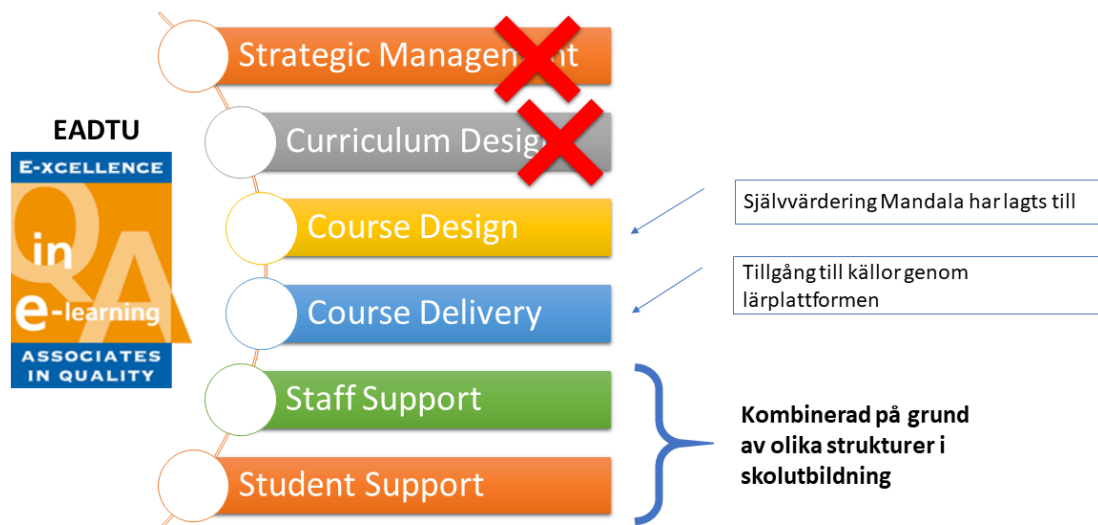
EADTU

E-XCELLENCE

QA

in

e-learning

ASSOCIATES IN QUALITY

Strategic Managem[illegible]t

Curriculum Desig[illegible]

Course Design

Course Delivery

Staff Support

Student Support

Självvärdering Mandala har lagts till

Tillgång till källor genom lärplattformen

Kombinerad på grund av olika strukturer i skolutbildning